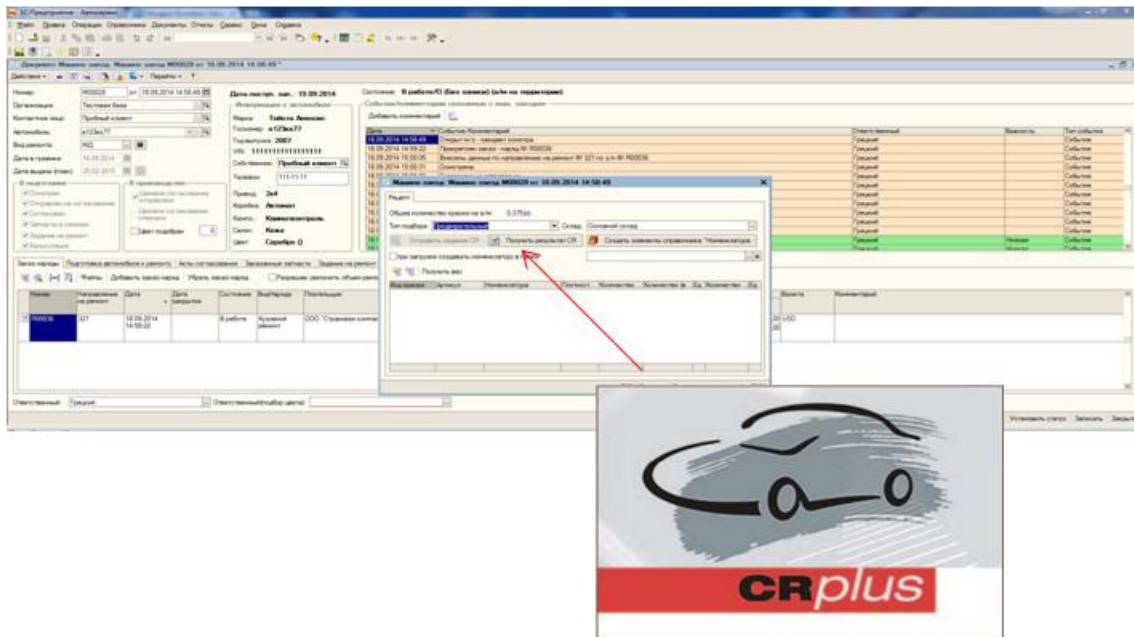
1С:Предприятие - Автосервис

Файл Правка Операции Справочники Документы Отчеты Сервис Окна Справка

Документ Машино заказ: Машино заказ М00029 от 18.09.2014 14:58:49 *

Действия Перейти

Номер: М00029 от: 18.09.2014 14:58:49
Организация: Тестовая база
Контактное лицо: Пробный клиент
Автомобиль: а123кк77
Вид ремонта: Р03
Дата в приеме: 18.09.2014
Дата выдачи (план): 20.02.2015

Дата послед. зак.: 18.09.2014
Информация о автомобиле
Марка: Тойота Авенсис
Госномер: а123кк77
Год выпуска: 2007
VIN: 11111111111111111
Собственник: Пробный клиент
Телефон: 111-11-11
Привод: 2x4
Коробка: Автомат
Кузов: Комплектация
Салон: Кожа
Цвет: Серебро ()

Состояние: В работе/О (без записи) (а/м на территории)
Добавить комментарий

| Дата | Событие/Комментарий | Ответственный | Важность | Тип события |
|---|---|---|---|---|
| 18.09.2014 14:58:49 | Перешло... | Грецкий | | Событие |
| 18.09.2014 14:59:22 | Проведение заказ - наряд № R00036 | Грецкий | | Событие |
| 18.09.2014 15:00:05 | Внесены данные по направлению на ремонт № 321 по а/м № R00036 | Грецкий | | Событие |
| 18.09.2014 15:00:31 | Осмотрено | Грецкий | | Событие |

Машино заказ: Машино заказ М00029 от 18.09.2014 14:58:49
Расчет
Общее количество времени на а/м: 0.3750
Тип подбора: Предварительный Склад: Основной склад
Отправить данные CR Получить результат CR Создать элементы справочника "Номенклатура"
При загрузке создавать номенклатуру в
Получить все

Заказ наряды | Подготовка автомобиля к ремонту | Акты согласования | Заказанные запчасти | Задания на ремонт

| Номер | Направление на ремонт | Дата | Дата закрытия | Состояние | Вид наряда | Плательщик |
|---|---|---|---|---|---|---|
| R00036 | 321 | 18.09.2014 14:59:22 | | В работе | Кузовной ремонт | ООО "Страховая компания" |

Валюта USD Комментарий

Ответственный: Грецкий Ответственный(подбор цвета):

Установить статус Записать Закрыть

CRplus